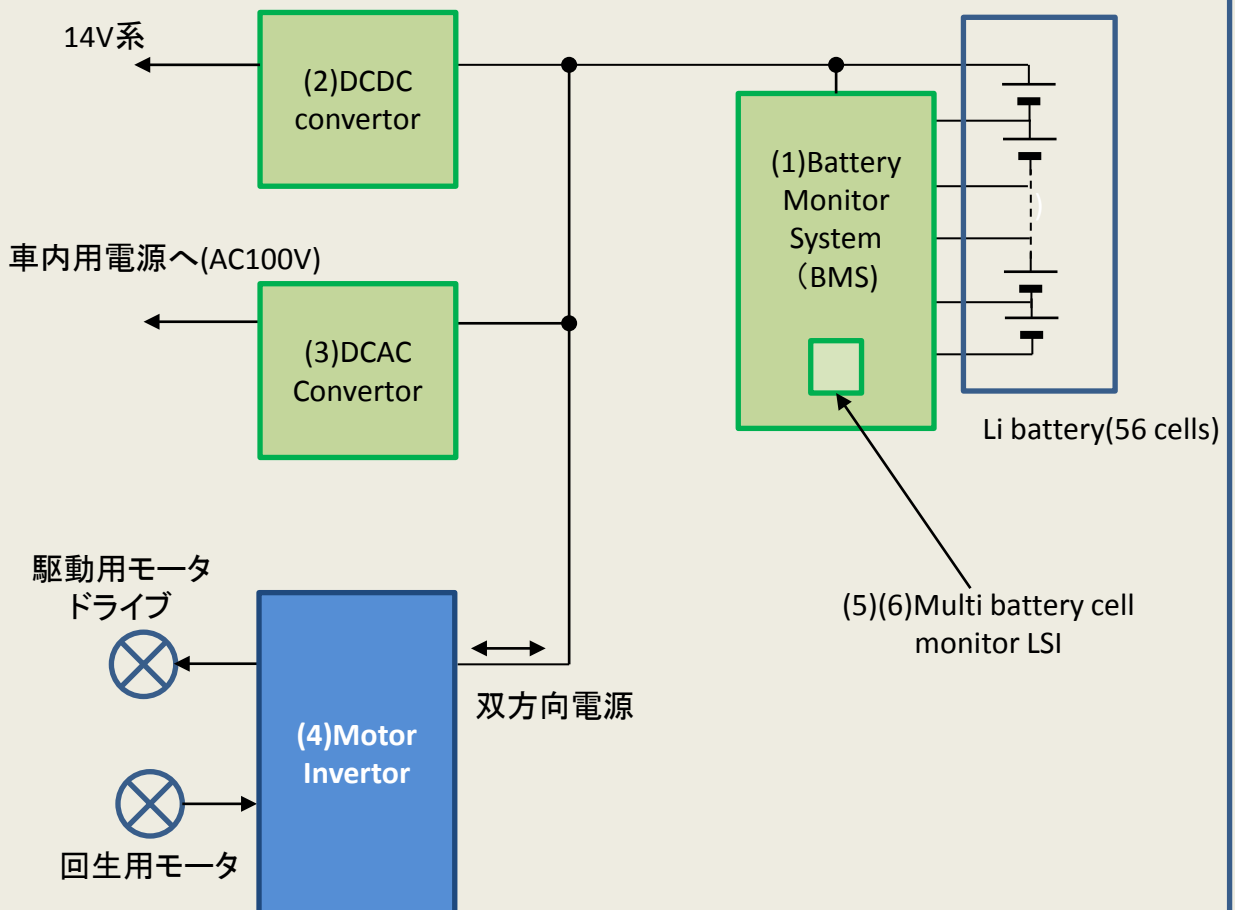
14V系

(2)DCDC convertor

(1)Battery Monitor System （BMS)

車内用電源へ(AC100V)

(3)DCAC Convertor

Li battery(56 cells)

駆動用モータ ドライブ

(5)(6)Multi battery cell monitor LSI

双方向電源

(4)Motor Invertor

回生用モータ